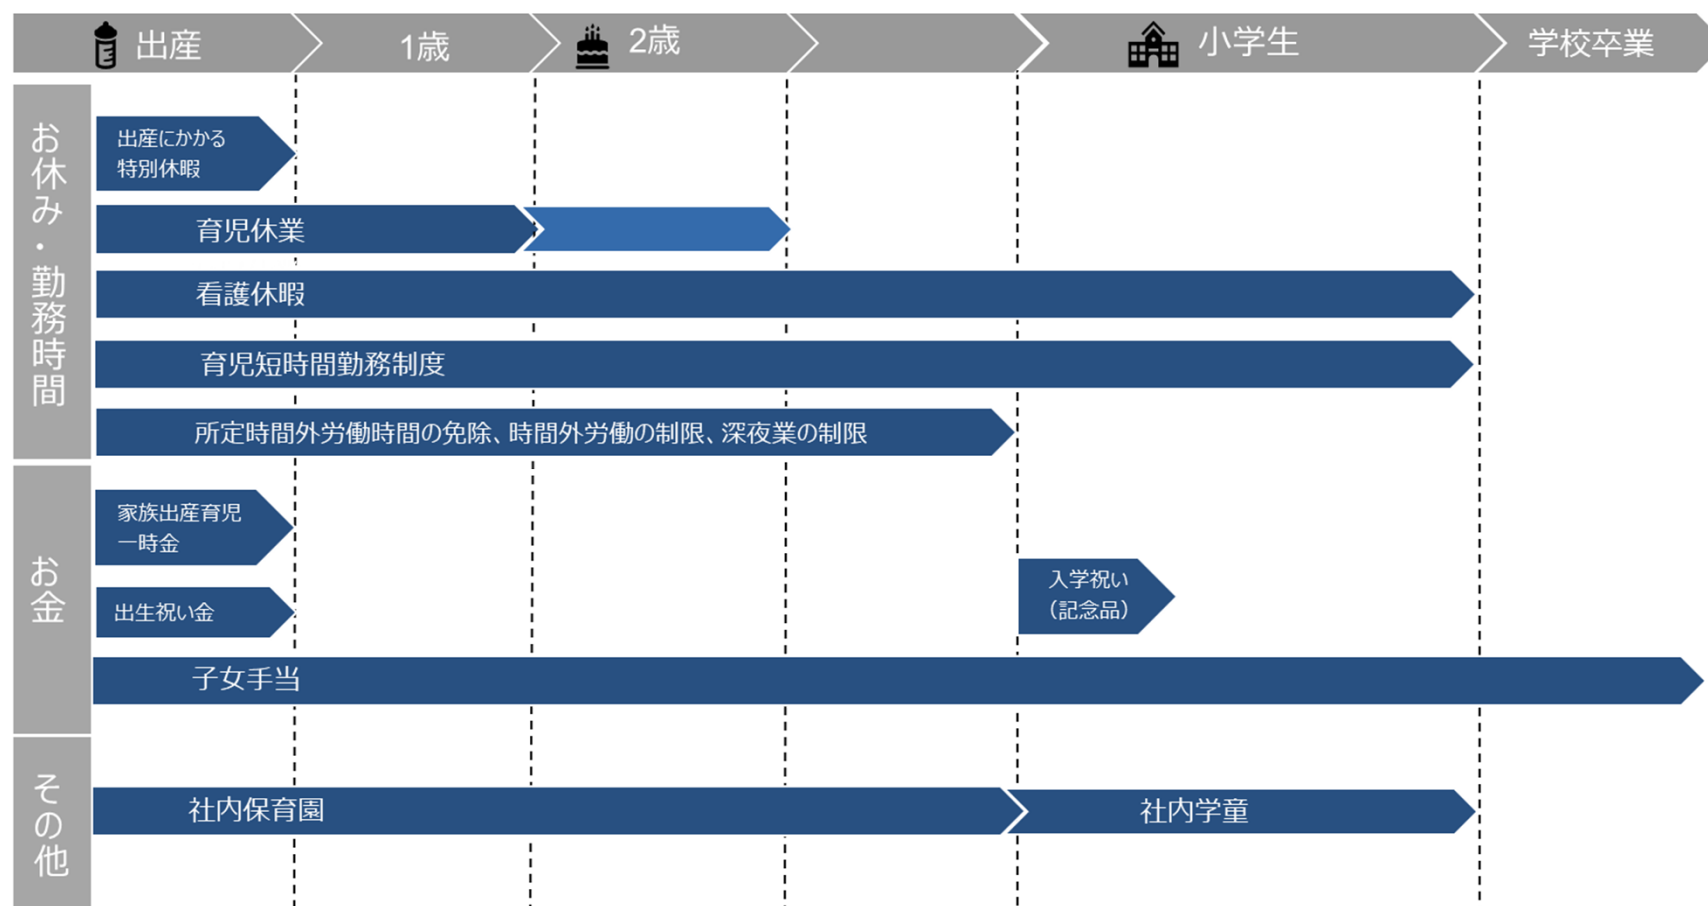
出産 1歳 2歳 小学生 学校卒業

お休み・勤務時間

出産にかかる特別休暇

育児休業

看護休暇

育児短時間勤務制度

所定時間外労働時間の免除、時間外労働の制限、深夜業の制限

お金

家族出産育児一時金

出生祝い金

入学祝い（記念品）

子女手当

その他

社内保育園

社内学童